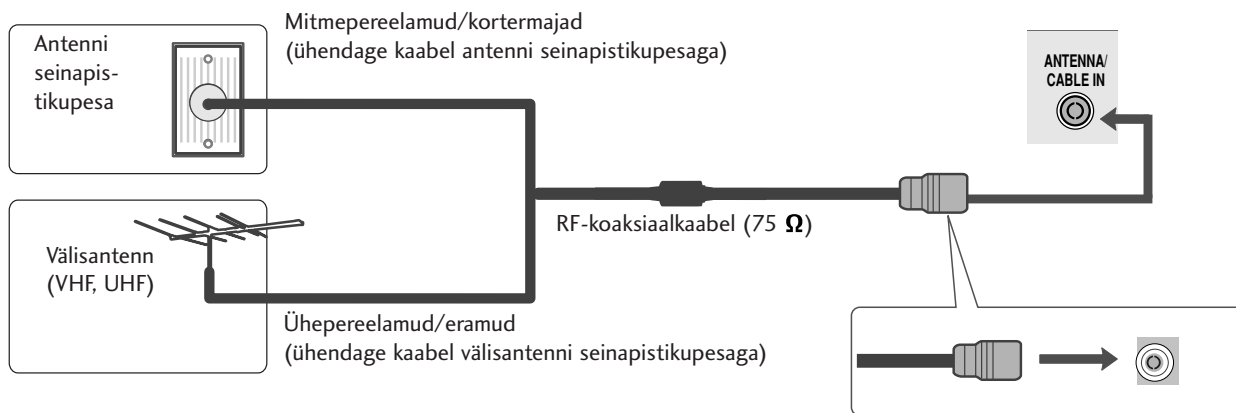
Mitmepereelamud/kortermajad
(ühendage kaabel antenni seinapistikupesaga)

Antenni seinapistikupesa

ANTENNA/
CABLE IN

Välisantenn
(VHF, UHF)

RF-koaksiaalkaabel (75 $\Omega$)

Ühepereelamud/eramud
(ühendage kaabel välisantenni seinapistikupesaga)